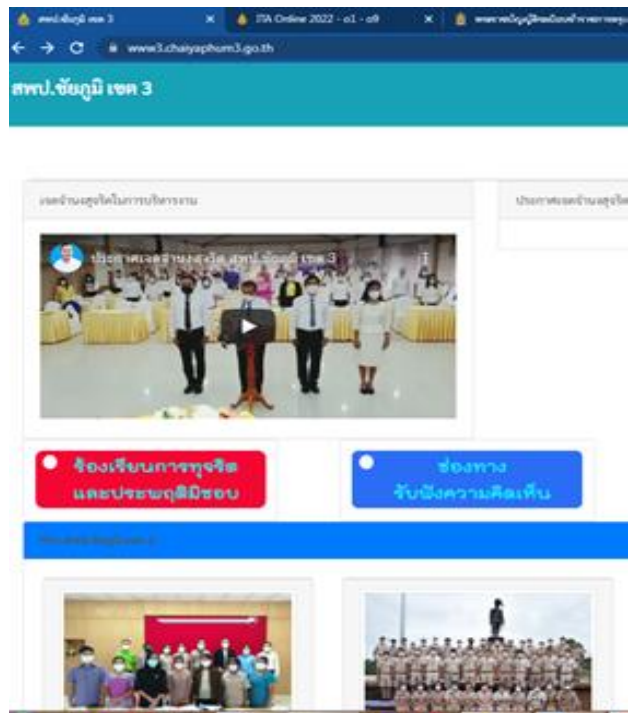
สพป.ชัยภูมิ เขต 3 ×
ITA Online 2022 - o1 - o9 ×
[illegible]

www3.chaiyaphum3.go.th

สพป.ชัยภูมิ เขต 3

เจตจำนงสุจริตในการบริหารงาน

ประกาศเจตจำนงสุจริต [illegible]

ประกาศเจตจำนงสุจริต สพป.ชัยภูมิ เขต 3

ร้องเรียนการทุจริต และประพฤติมิชอบ

ช่องทาง รับฟังความคิดเห็น

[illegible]